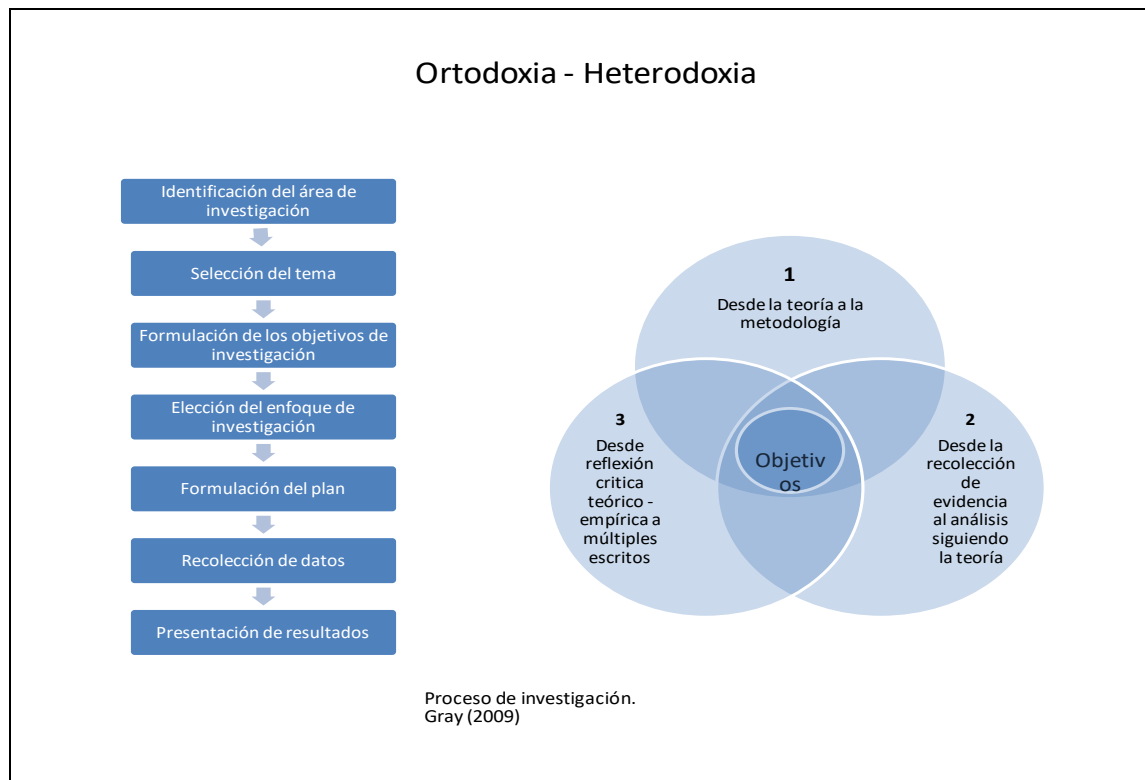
Ortodoxia - Heterodoxia

Identificación del área de investigación

Selección del tema

Formulación de los objetivos de investigación

Elección del enfoque de investigación

Formulación del plan

Recolección de datos

Presentación de resultados

1
Desde la teoría a la metodología

2
Desde la recolección de evidencia al análisis siguiendo la teoría

3
Desde reflexión critica teórico - empírica a múltiples escritos

Objetiv
os

Proceso de investigación.
Gray (2009)